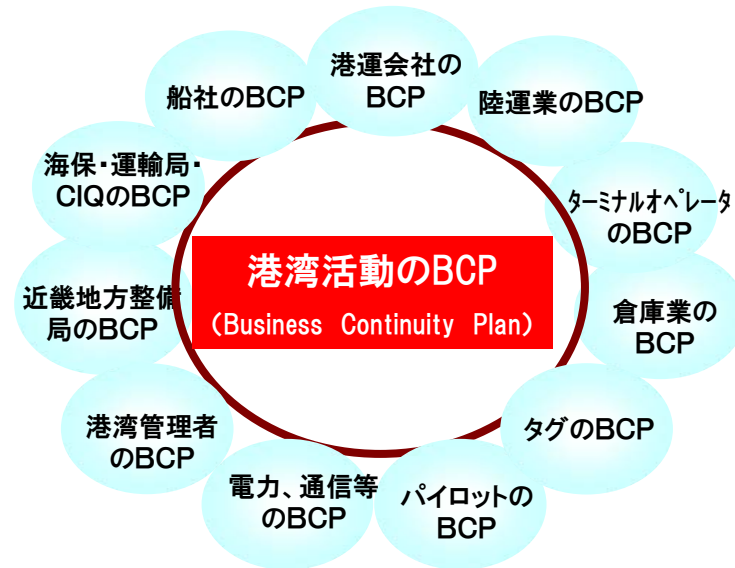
港湾活動のBCP
（Business Continuity Plan）

港運会社のBCP

陸運業のBCP

ターミナルオペレータのBCP

倉庫業のBCP

タグのBCP

パイロットのBCP

電力、通信等のBCP

港湾管理者のBCP

近畿地方整備局のBCP

海保・運輸局・CIQのBCP

船社のBCP